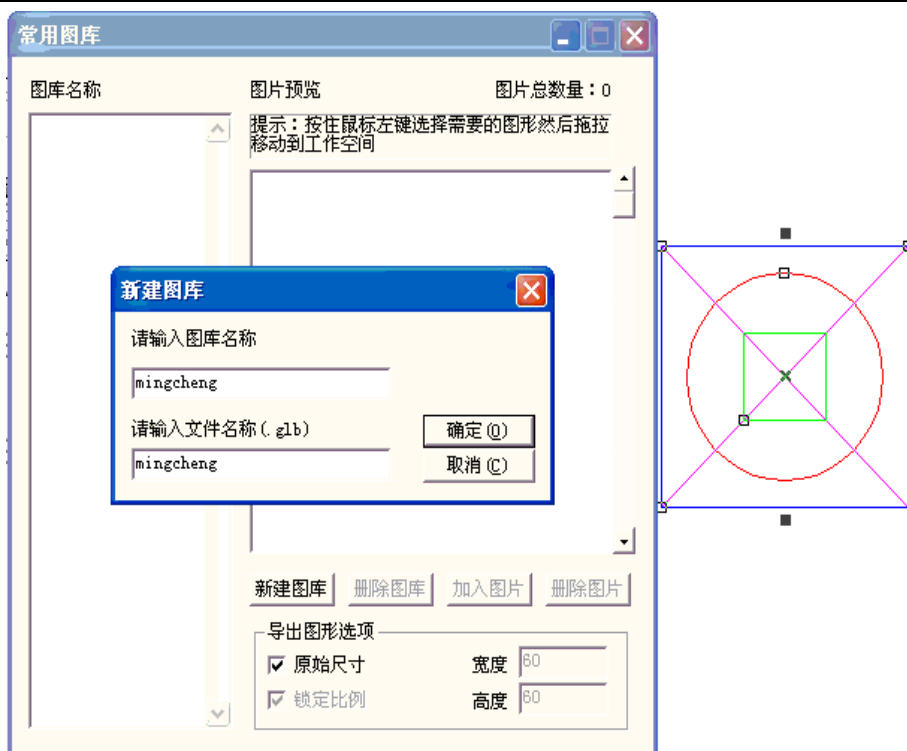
常用图库

图库名称

图片预览

图片总数量：0

提示：按住鼠标左键选择需要的图形然后拖拉移动到工作空间

新建图库

请输入图库名称

mingcheng

请输入文件名称(.glb)

mingcheng

确定(O)

取消(C)

新建图库 删除图库 加入图片 删除图片

导出图形选项

原始尺寸 宽度 60

锁定比例 高度 60